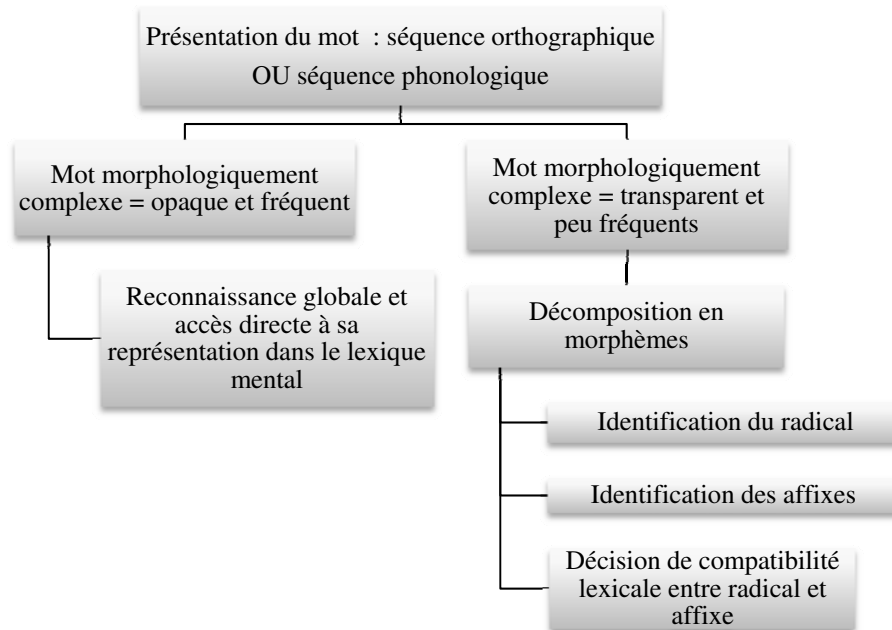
Présentation du mot : séquence orthographique OU séquence phonologique

Mot morphologiquement complexe = opaque et fréquent

Reconnaissance globale et accès directe à sa représentation dans le lexique mental

Mot morphologiquement complexe = transparent et peu fréquents

Décomposition en morphèmes

Identification du radical

Identification des affixes

Décision de compatibilité lexicale entre radical et affixe